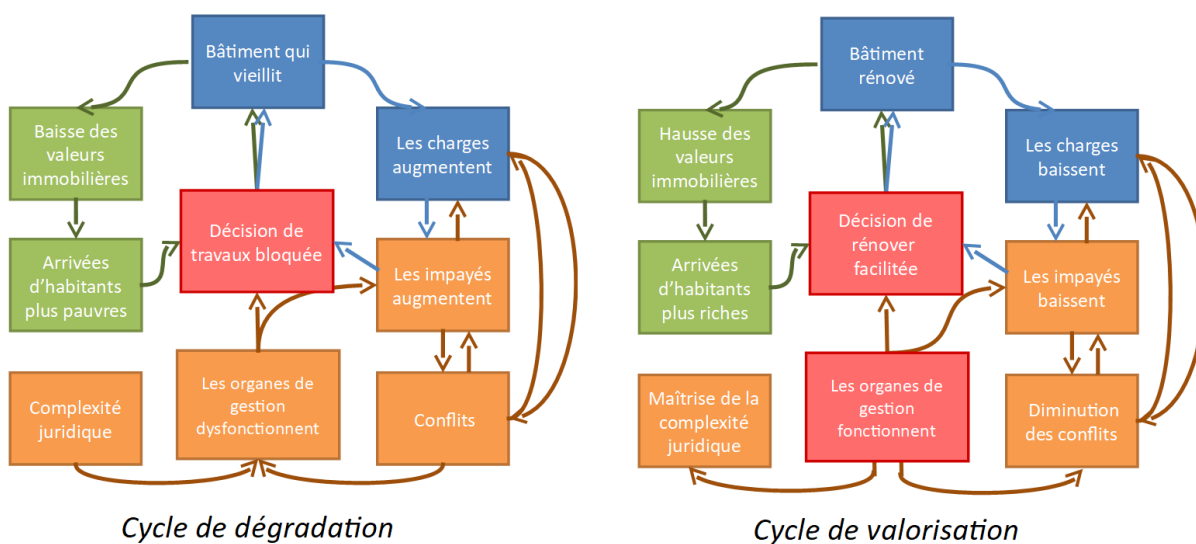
Bâtiment qui vieillit

Baisse des valeurs immobilières

Les charges augmentent

Décision de travaux bloquée

Arrivées d'habitants plus pauvres

Les impayés augmentent

Complexité juridique

Les organes de gestion dysfonctionnent

Conflits

Cycle de dégradation

Bâtiment rénové

Hausse des valeurs immobilières

Les charges baissent

Décision de rénover facilitée

Arrivées d'habitants plus riches

Les impayés baissent

Maîtrise de la complexité juridique

Les organes de gestion fonctionnent

Diminution des conflits

Cycle de valorisation